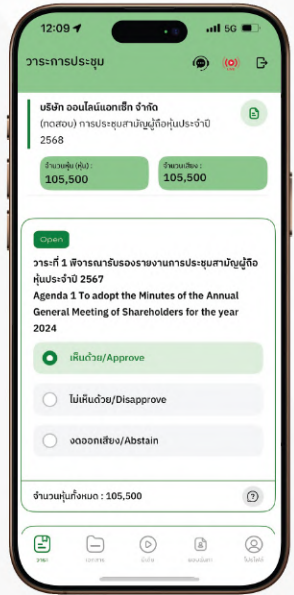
12:09 5G

วาระการประชุม

LIVE

บริษัท ออนไลน์แอทเซ็ท จำกัด
(ทดสอบ) การประชุมสามัญผู้ถือหุ้นประจำปี 2568

จำนวนหุ้น (หุ้น) :
105,500

จำนวนเสียง :
105,500

Open

วาระที่ 1 พิจารณารับรองรายงานการประชุมสามัญผู้ถือหุ้นประจำปี 2567
Agenda 1 To adopt the Minutes of the Annual General Meeting of Shareholders for the year 2024

เห็นด้วย/Approve

ไม่เห็นด้วย/Disapprove

งดออกเสียง/Abstain

จำนวนหุ้นทั้งหมด : 105,500

?

วาระ

เอกสาร

วิดีโอ

แบบฟอร์ม

โปรไฟล์